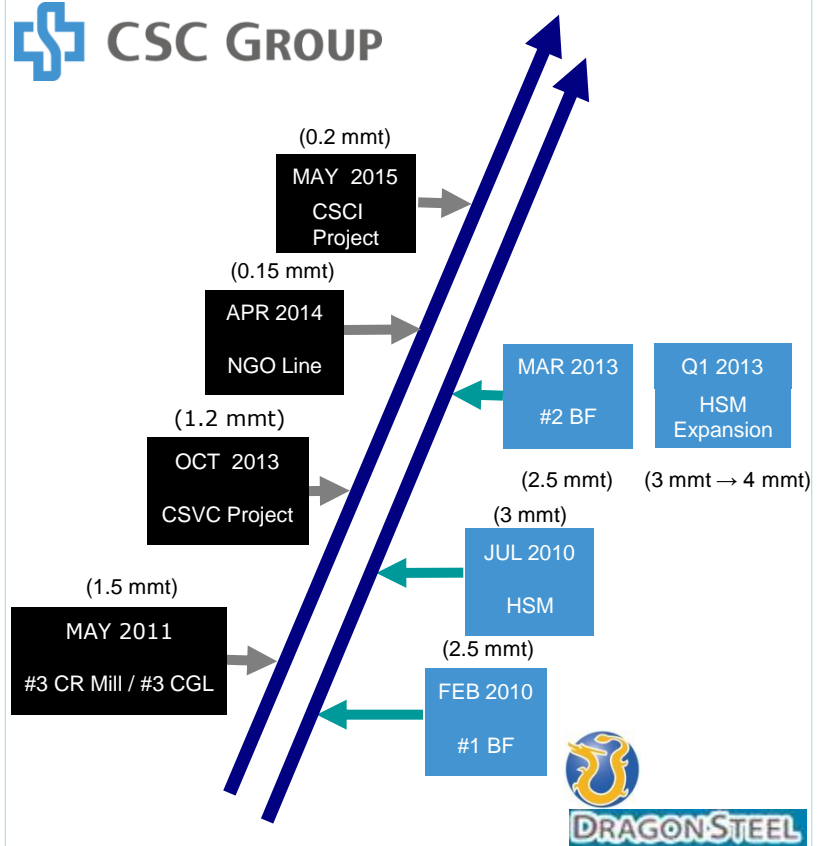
CSC GROUP

(0.2 mmt)
MAY 2015
CSCI Project

(0.15 mmt)
APR 2014
NGO Line

MAR 2013
#2 BF
(2.5 mmt)

Q1 2013
HSM Expansion
(3 mmt → 4 mmt)

(1.2 mmt)
OCT 2013
CSVC Project

(3 mmt)
JUL 2010
HSM

(1.5 mmt)
MAY 2011
#3 CR Mill / #3 CGL

(2.5 mmt)
FEB 2010
#1 BF

DRAGON STEEL